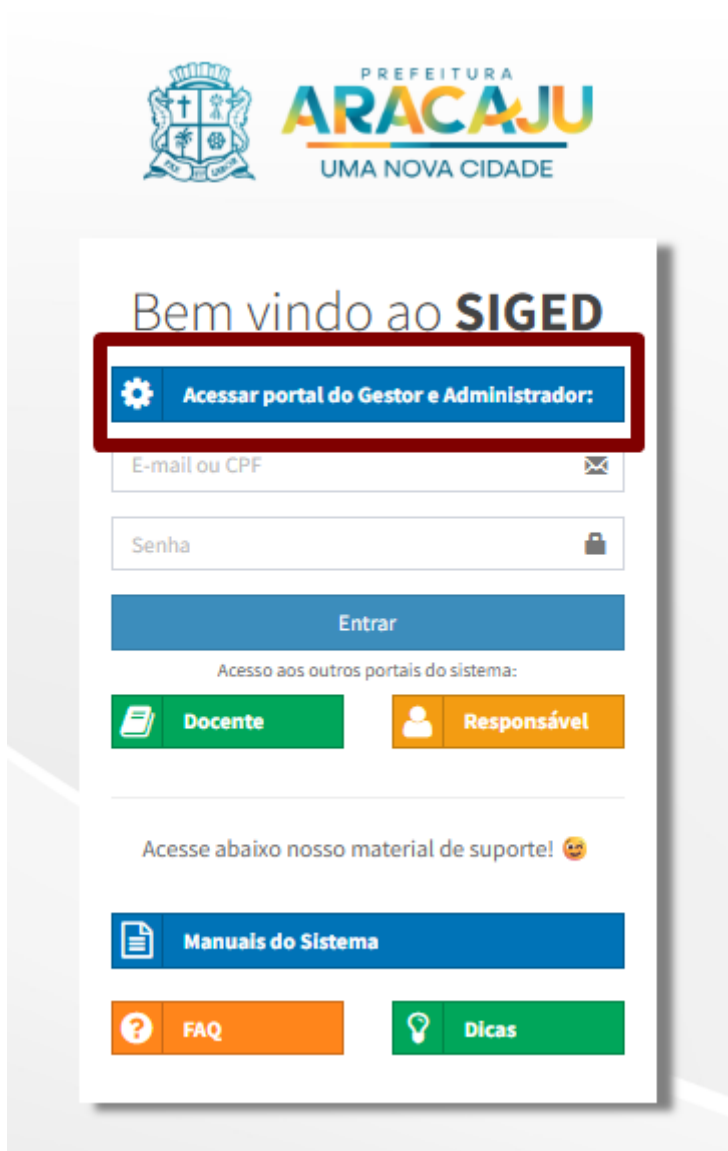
PAX GAUDIUM

PREFEITURA
ARACAJU
UMA NOVA CIDADE

Bem vindo ao **SIGED**

Acessar portal do Gestor e Administrador:

E-mail ou CPF

Senha

Entrar

Acesso aos outros portais do sistema:

Docente

Responsável

Acesse abaixo nosso material de suporte! 😉

Manuais do Sistema

FAQ

Dicas